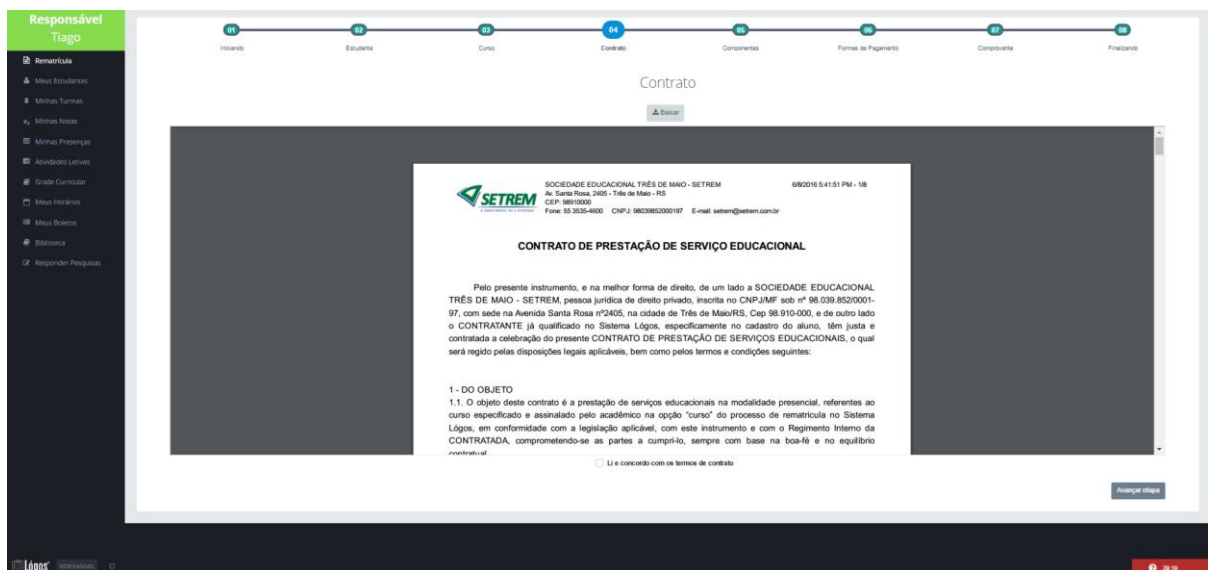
Responsável
Tiago

Rematrícula
Meus Estudantes
Minhas Turmas
Minhas Notas
Minhas Presenças
Atividades Letivas
Grade Curricular
Meus Horários
Meus Boletos
Biblioteca
Responder Pesquisas

01 Iniciando
02 Estudante
03 Curso
04 Contrato
05 Componentes
06 Formas de Pagamento
07 Comprovante
08 Finalizando

Contrato

Baixar

SETREM

SOCIEDADE EDUCACIONAL TRÊS DE MAIO - SETREM
Av. Santa Rosa, 2405 - Três de Maio - RS
CEP: 98910000
Fone: 55 3535-4600 CNPJ: 98039852000197 E-mail: setrem@setrem.com.br

6/8/2016 5:41:51 PM - 1/8

CONTRATO DE PRESTAÇÃO DE SERVIÇO EDUCACIONAL

Pelo presente instrumento, e na melhor forma de direito, de um lado a SOCIEDADE EDUCACIONAL TRÊS DE MAIO - SETREM, pessoa jurídica de direito privado, inscrita no CNPJ/MF sob nº 98.039.852/0001-97, com sede na Avenida Santa Rosa nº2405, na cidade de Três de Maio/RS, Cep 98.910-000, e de outro lado o CONTRATANTE já qualificado no Sistema Lógos, especificamente no cadastro do aluno, têm justa e contratada a celebração do presente CONTRATO DE PRESTAÇÃO DE SERVIÇOS EDUCACIONAIS, o qual será regido pelas disposições legais aplicáveis, bem como pelos termos e condições seguintes:

1 - DO OBJETO
1.1. O objeto deste contrato é a prestação de serviços educacionais na modalidade presencial, referentes ao curso especificado e assinalado pelo acadêmico na opção "curso" do processo de rematrícula no Sistema Lógos, em conformidade com a legislação aplicável, com este instrumento e com o Regimento Interno da CONTRATADA, comprometendo-se as partes a cumpri-lo, sempre com base na boa-fé e no equilíbrio contratual

Li e concordo com os termos de contrato

Avançar etapa

Lógos RESPONSÁVEL

20:19